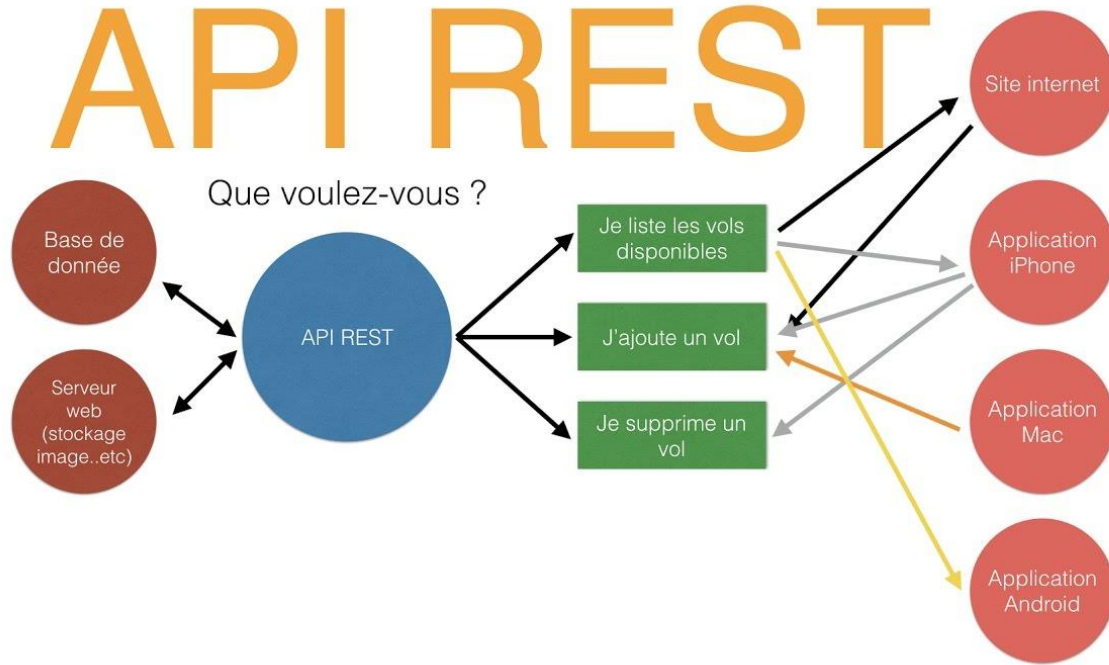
API REST

Que voulez-vous ?

Base de donnée

Serveur web (stockage image..etc)

API REST

Je liste les vols disponibles

J'ajoute un vol

Je supprime un vol

Site internet

Application iPhone

Application Mac

Application Android